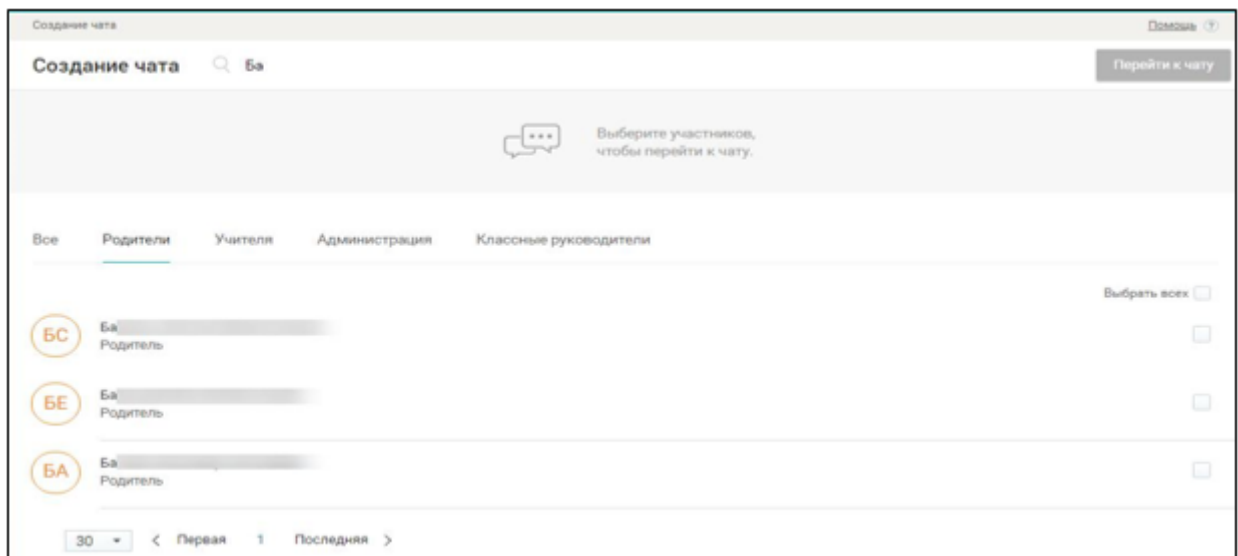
Создание чата

Помощь ?

Создание чата Ба

Перейти к чату

Выберите участников, чтобы перейти к чату.

Все Родители Учителя Администрация Классные руководители

Выбрать всех

БС Ба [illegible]
Родитель

БЕ Ба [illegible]
Родитель

БА Ба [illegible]
Родитель

30 < Первая 1 Последняя >